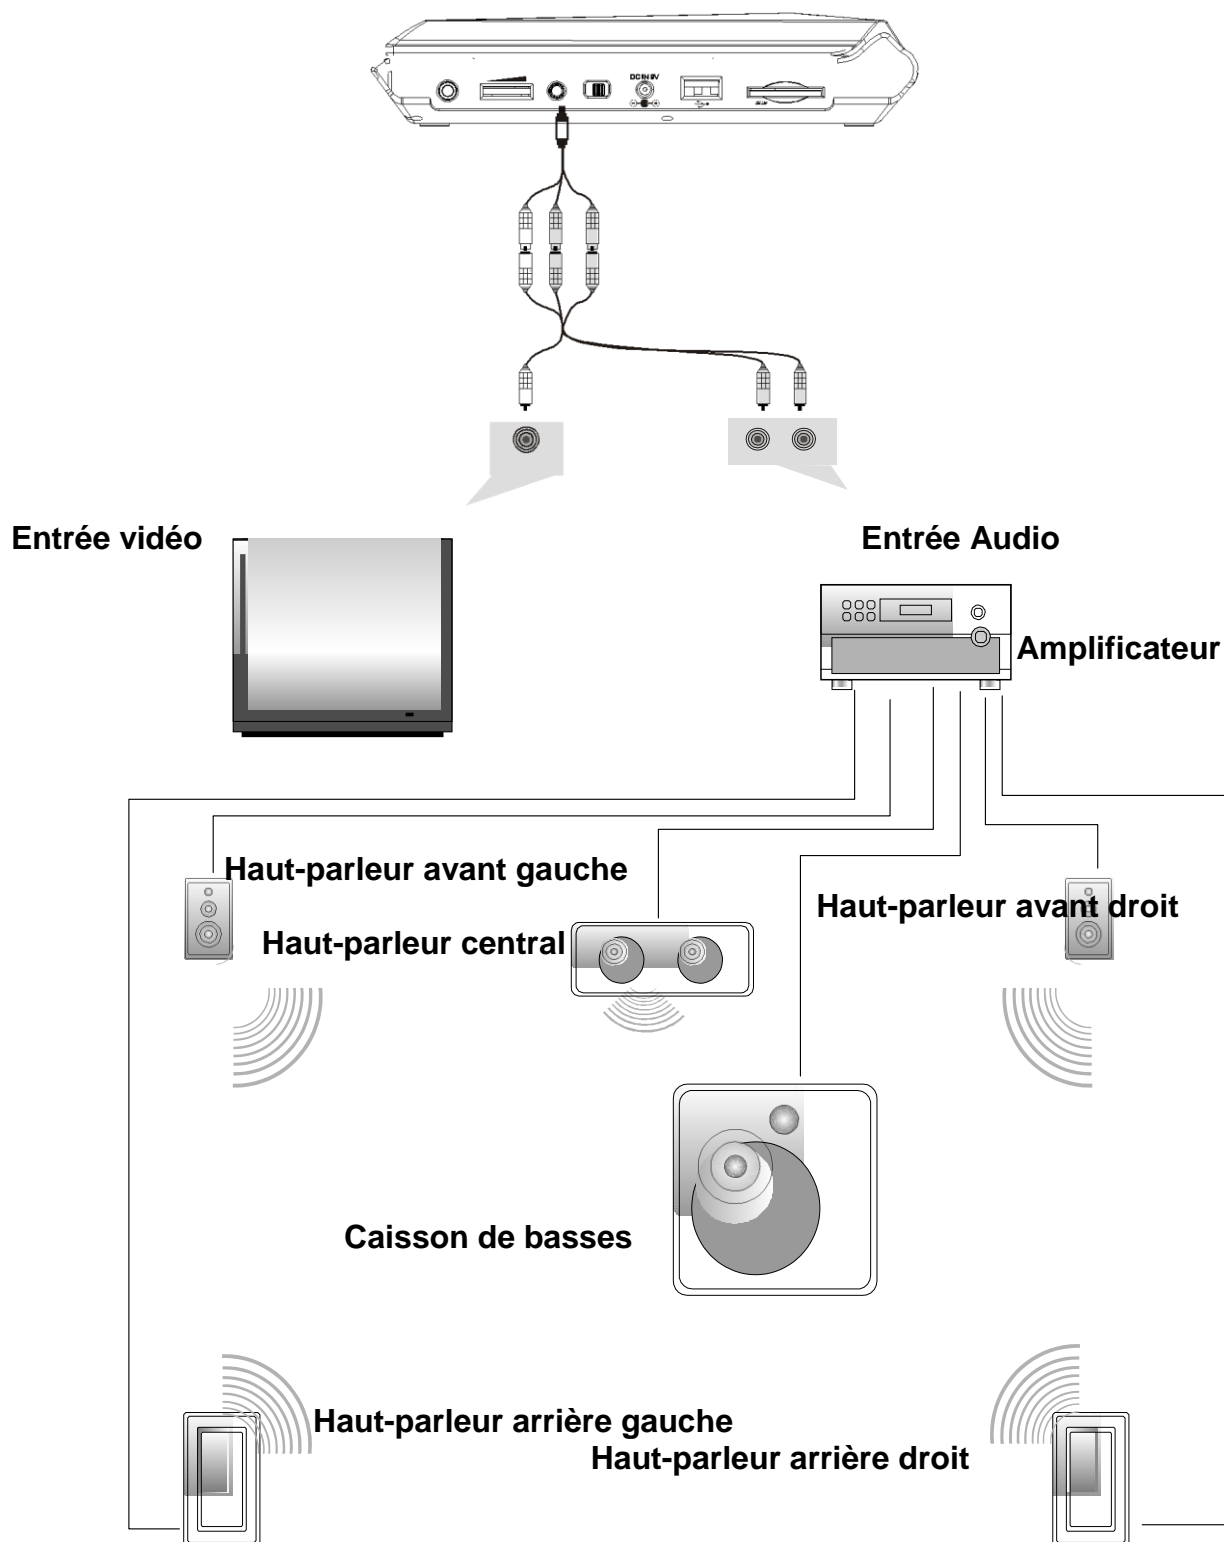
DC IN 9V

Entrée vidéo

Entrée Audio

Amplificateur

Haut-parleur avant gauche

Haut-parleur central

Haut-parleur avant droit

Caisson de basses

Haut-parleur arrière gauche

Haut-parleur arrière droit